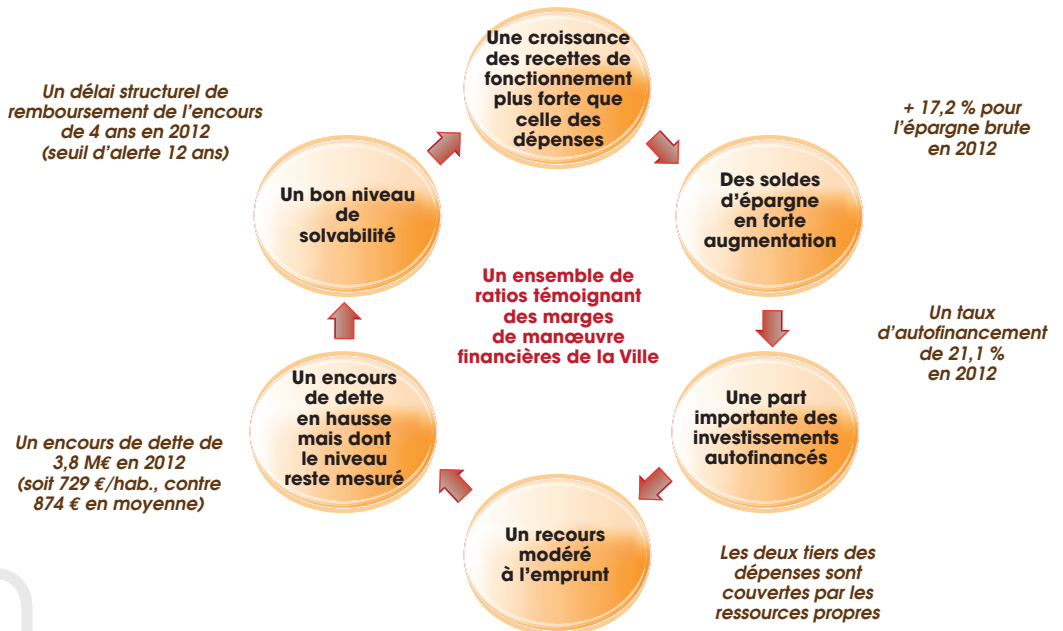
Une croissance des recettes de fonctionnement plus forte que celle des dépenses

+ 17,2 % pour l'épargne brute en 2012

Des soldes d'épargne en forte augmentation

Un taux d'autofinancement de 21,1 % en 2012

Une part importante des investissements autofinancés

Les deux tiers des dépenses sont couvertes par les ressources propres

Un recours modéré à l'emprunt

Un encours de dette en hausse mais dont le niveau reste mesuré

Un encours de dette de 3,8 M€ en 2012 (soit 729 €/hab., contre 874 € en moyenne)

Un bon niveau de solvabilité

Un délai structurel de remboursement de l'encours de 4 ans en 2012 (seuil d'alerte 12 ans)

Un ensemble de ratios témoignant des marges de manœuvre financières de la Ville